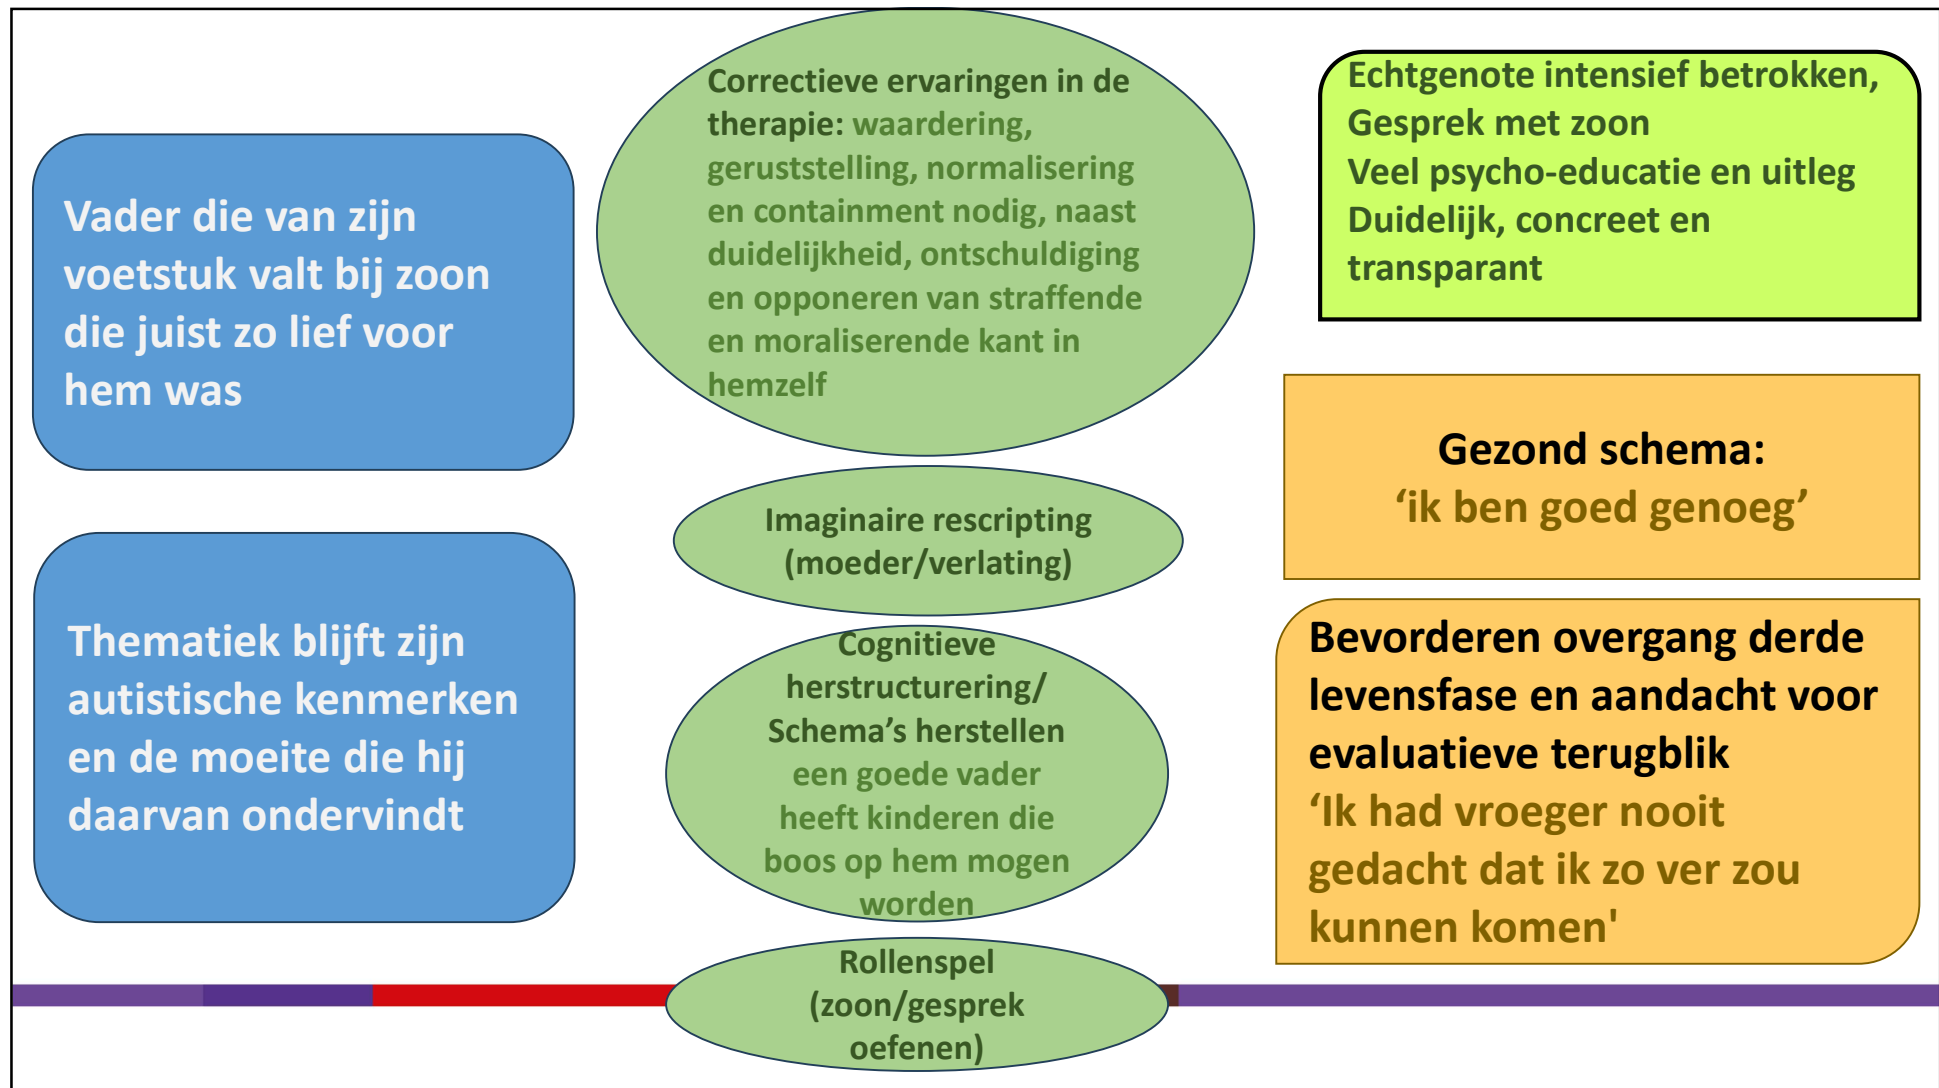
Vader die van zijn voetstuk valt bij zoon die juist zo lief voor hem was

Thematiek blijft zijn autistische kenmerken en de moeite die hij daarvan ondervindt

Correctieve ervaringen in de therapie: waardering, geruststelling, normalisering en containment nodig, naast duidelijkheid, ontschuldiging en opponeren van straffende en moraliserende kant in hemzelf

Imaginaire rescripting (moeder/verlating)

Cognitieve herstructurering/ Schema's herstellen een goede vader heeft kinderen die boos op hem mogen worden

Rollenspel (zoon/gesprek oefenen)

Echtgenote intensief betrokken,
Gesprek met zoon
Veel psycho-educatie en uitleg
Duidelijk, concreet en transparant

Gezond schema:
'ik ben goed genoeg'

Bevorderen overgang derde levensfase en aandacht voor evaluatieve terugblik
'Ik had vroeger nooit gedacht dat ik zo ver zou kunnen komen'